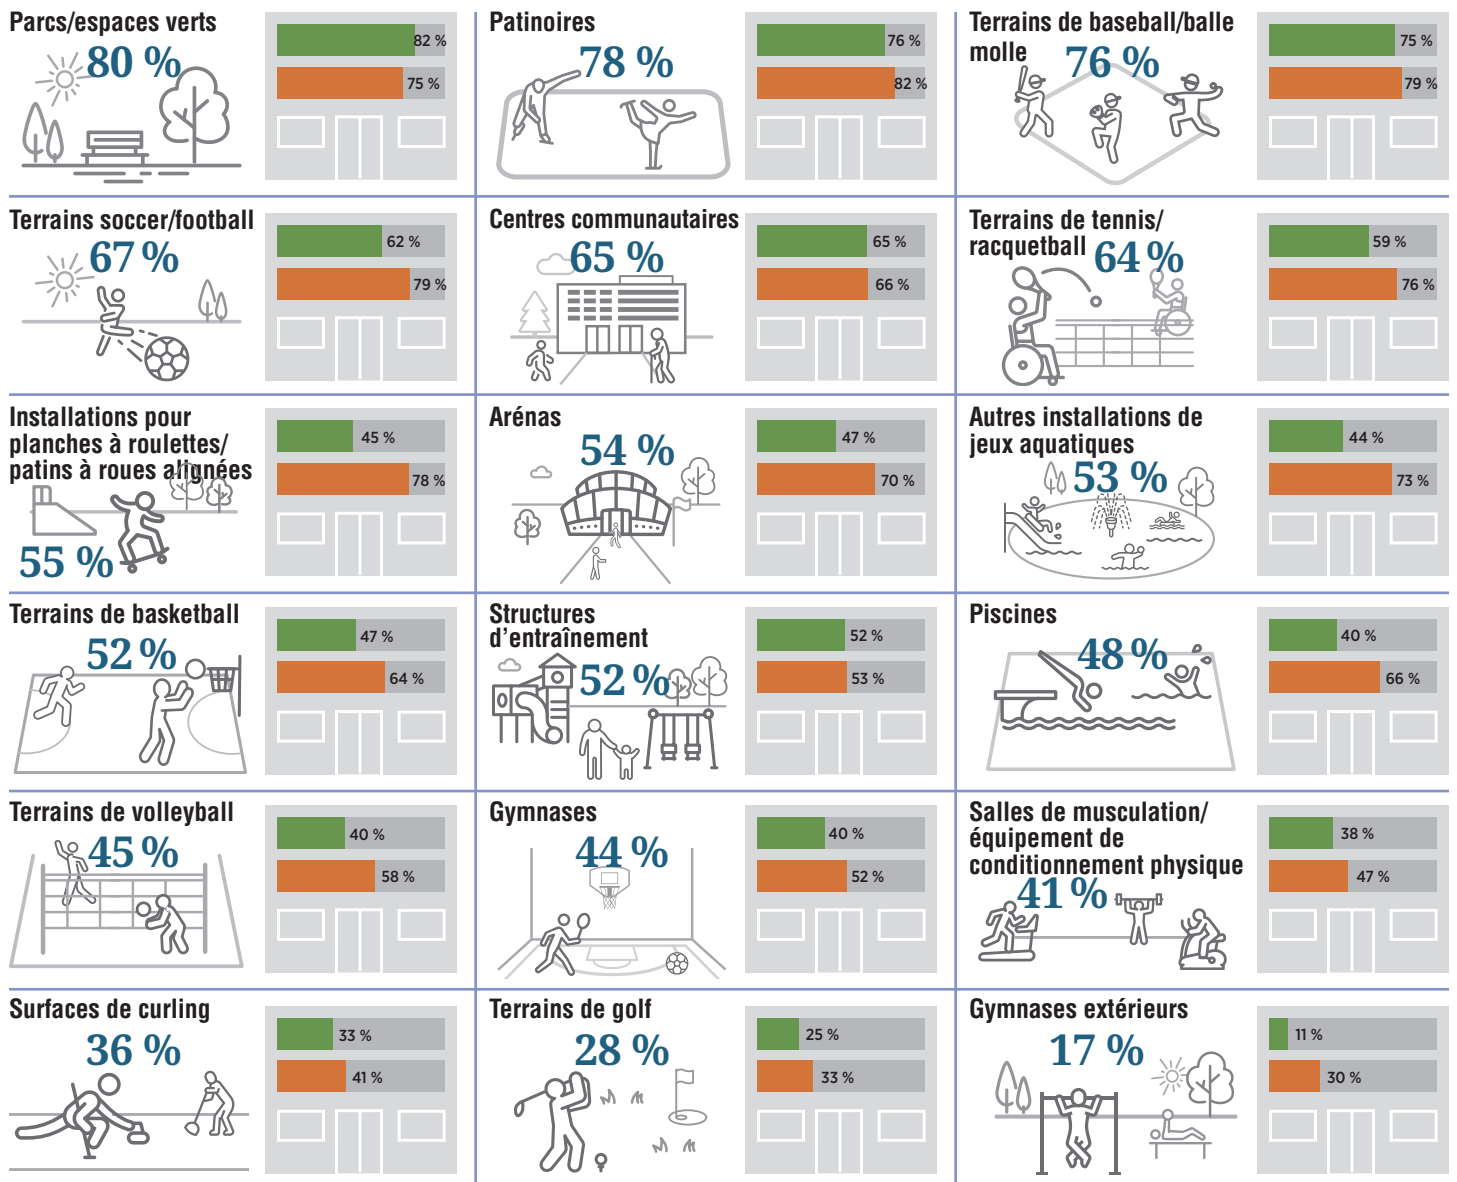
Parcs/espaces verts
80 %
82 %
75 %

Patinoires
78 %
76 %
82 %

Terrains de baseball/balle molle
76 %
75 %
79 %

Terrains soccer/football
67 %
62 %
79 %

Centres communautaires
65 %
65 %
66 %

Terrains de tennis/ racquetball
64 %
59 %
76 %

Installations pour planches à roulettes/ patins à roues alignées
55 %
45 %
78 %

Arénas
54 %
47 %
70 %

Autres installations de jeux aquatiques
53 %
44 %
73 %

Terrains de basketball
52 %
47 %
64 %

Structures d'entraînement
52 %
52 %
53 %

Piscines
48 %
40 %
66 %

Terrains de volleyball
45 %
40 %
58 %

Gymnases
44 %
40 %
52 %

Salles de musculation/ équipement de conditionnement physique
41 %
38 %
47 %

Surfaces de curling
36 %
33 %
41 %

Terrains de golf
28 %
25 %
33 %

Gymnases extérieurs
17 %
11 %
30 %